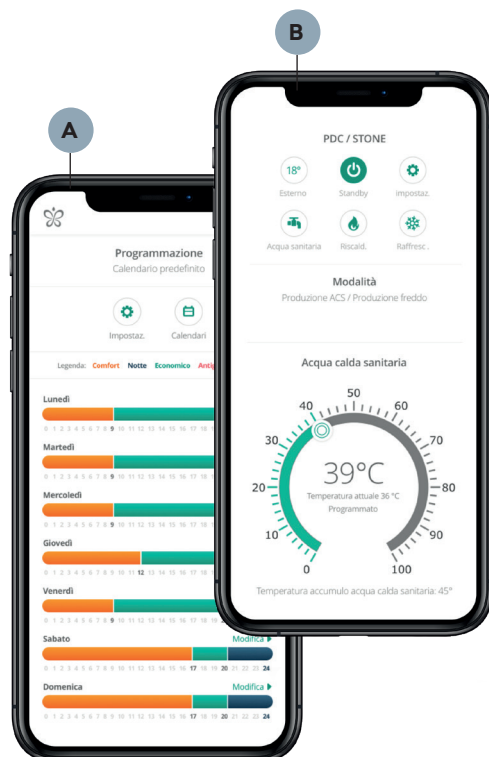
A

Programmazione
Calendario predefinito

Impostaz.
Calendari

Legenda: Comfort Notte Economico Antig

Lunedì
0 1 2 3 4 5 6 7 8 9 10 11 12 13 14 15 16 17 18

Martedì
0 1 2 3 4 5 6 7 8 9 10 11 12 13 14 15 16 17 18

Mercoledì
0 1 2 3 4 5 6 7 8 9 10 11 12 13 14 15 16 17 18

Giovedì
0 1 2 3 4 5 6 7 8 9 10 11 12 13 14 15 16 17 18

Venerdì
0 1 2 3 4 5 6 7 8 9 10 11 12 13 14 15 16 17 18

Sabato
Modifica
0 1 2 3 4 5 6 7 8 9 10 11 12 13 14 15 16 17 18 19 20 21 22 23 24

Domenica
Modifica
0 1 2 3 4 5 6 7 8 9 10 11 12 13 14 15 16 17 18 19 20 21 22 23 24

B

PDC / STONE

18°
Esterno
Standby
Impostaz.
Acqua sanitaria
Riscald.
Raffresc.

Modalità
Produzione ACS / Produzione freddo

Acqua calda sanitaria

0
10
20
30
40
50
60
70
80
90
100

39°C
Temperatura attuale 36 °C
Programmato

Temperatura accumulo acqua calda sanitaria: 45°